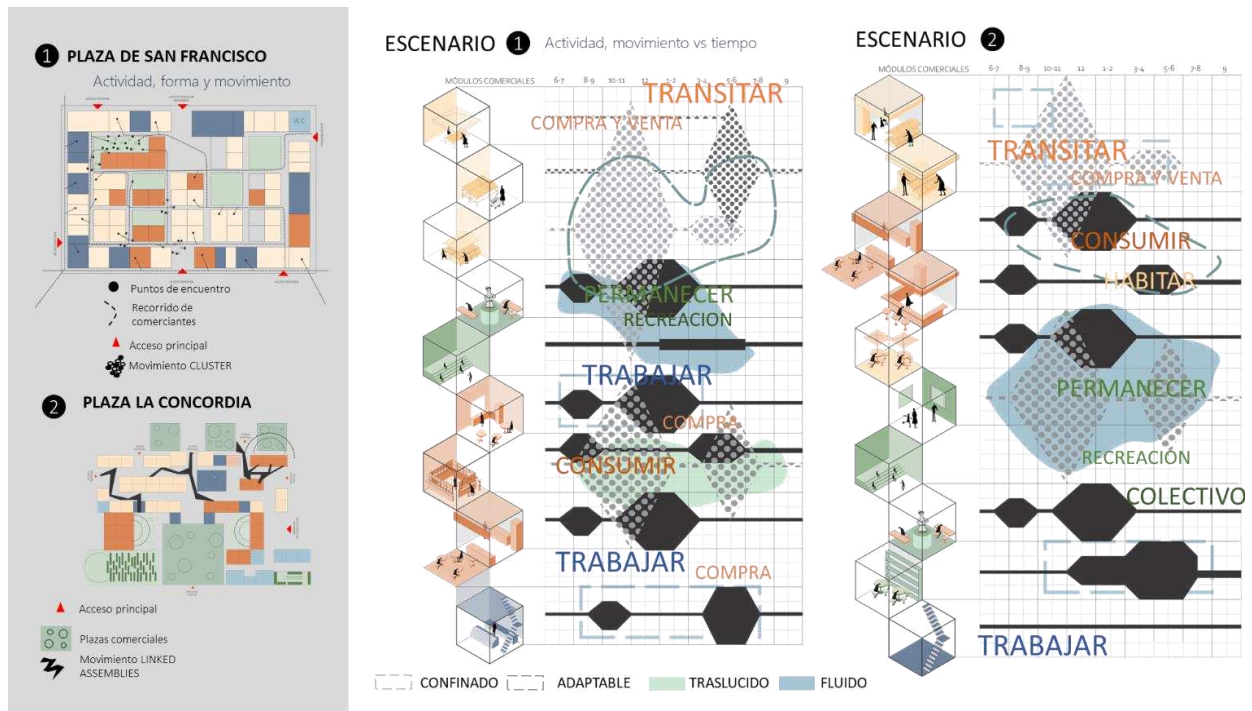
1 PLAZA DE SAN FRANCISCO

Actividad, forma y movimiento

W.C

Puntos de encuentro

Recorrido de comerciantes

Acceso principal

Movimiento CLUSTER

2 PLAZA LA CONCORDIA

Acceso principal

Plazas comerciales

Movimiento LINKED ASSEMBLIES

ESCENARIO 1 Actividad, movimiento vs tiempo

MÓDULOS COMERCIALES 6-7 8-9 10-11 12 1-2 3-4 5-6 7-8 9

TRANSITAR

COMPRA Y VENTA

PERMANECER

RECREACION

TRABAJAR

COMPRA

CONSUMIR

TRABAJAR

COMPRA

ESCENARIO 2

MÓDULOS COMERCIALES 6-7 8-9 10-11 12 1-2 3-4 5-6 7-8 9

TRANSITAR

COMPRA Y VENTA

CONSUMIR

HABITAR

PERMANECER

RECREACIÓN

COLECTIVO

TRABAJAR

CONFINADO ADAPTABLE TRASLUCIDO FLUIDO